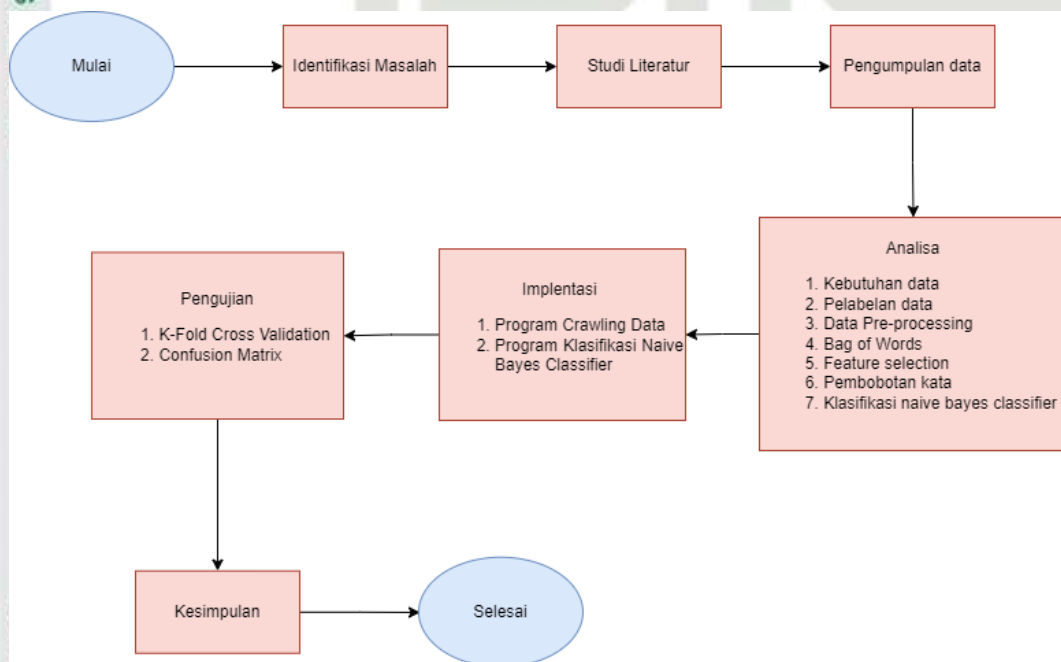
Mulai

Identifikasi Masalah

Studi Literatur

Pengumpulan data

Analisa

1. Kebutuhan data
2. Pelabelan data
3. Data Pre-processing
4. Bag of Words
5. Feature selection
6. Pembobotan kata
7. Klasifikasi naive bayes classifier

Implentasi

1. Program Crawling Data
2. Program Klasifikasi Naive Bayes Classifier

Pengujian

1. K-Fold Cross Validation
2. Confusion Matrix

Kesimpulan

Selesai